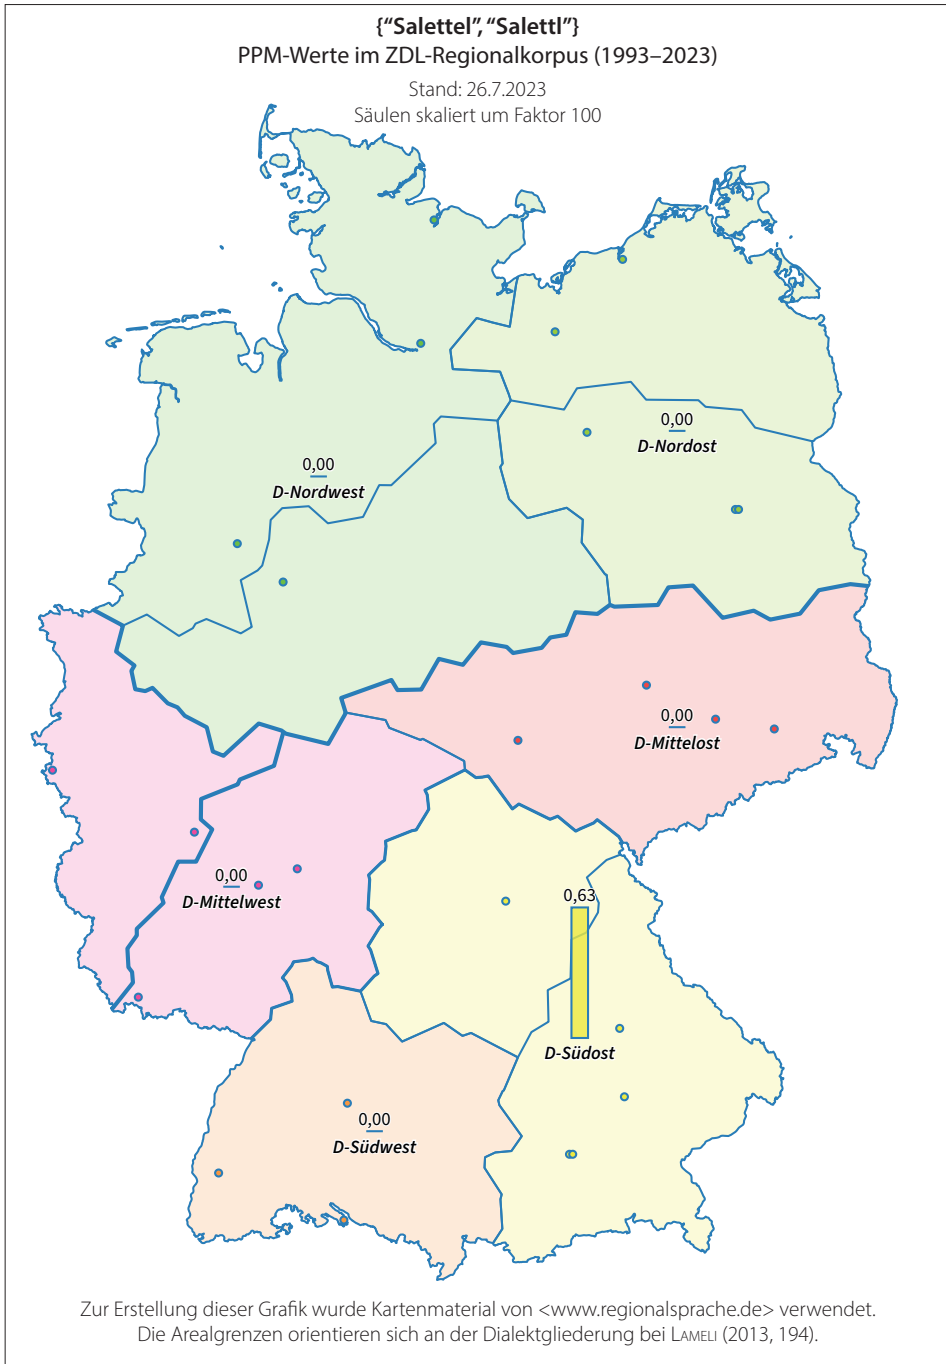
{“Salettel”, “Salettl”}
PPM-Werte im ZDL-Regionalkorpus (1993–2023)

Stand: 26.7.2023
Säulen skaliert um Faktor 100

0,00
D-Nordost

0,00
D-Nordwest

0,00
D-Mittelost

0,00
D-Mittelwest

0,63
D-Südost

0,00
D-Südwest

Zur Erstellung dieser Grafik wurde Kartenmaterial von <www.regionalsprache.de> verwendet.
Die Arealgrenzen orientieren sich an der Dialektgliederung bei Lameli (2013, 194).